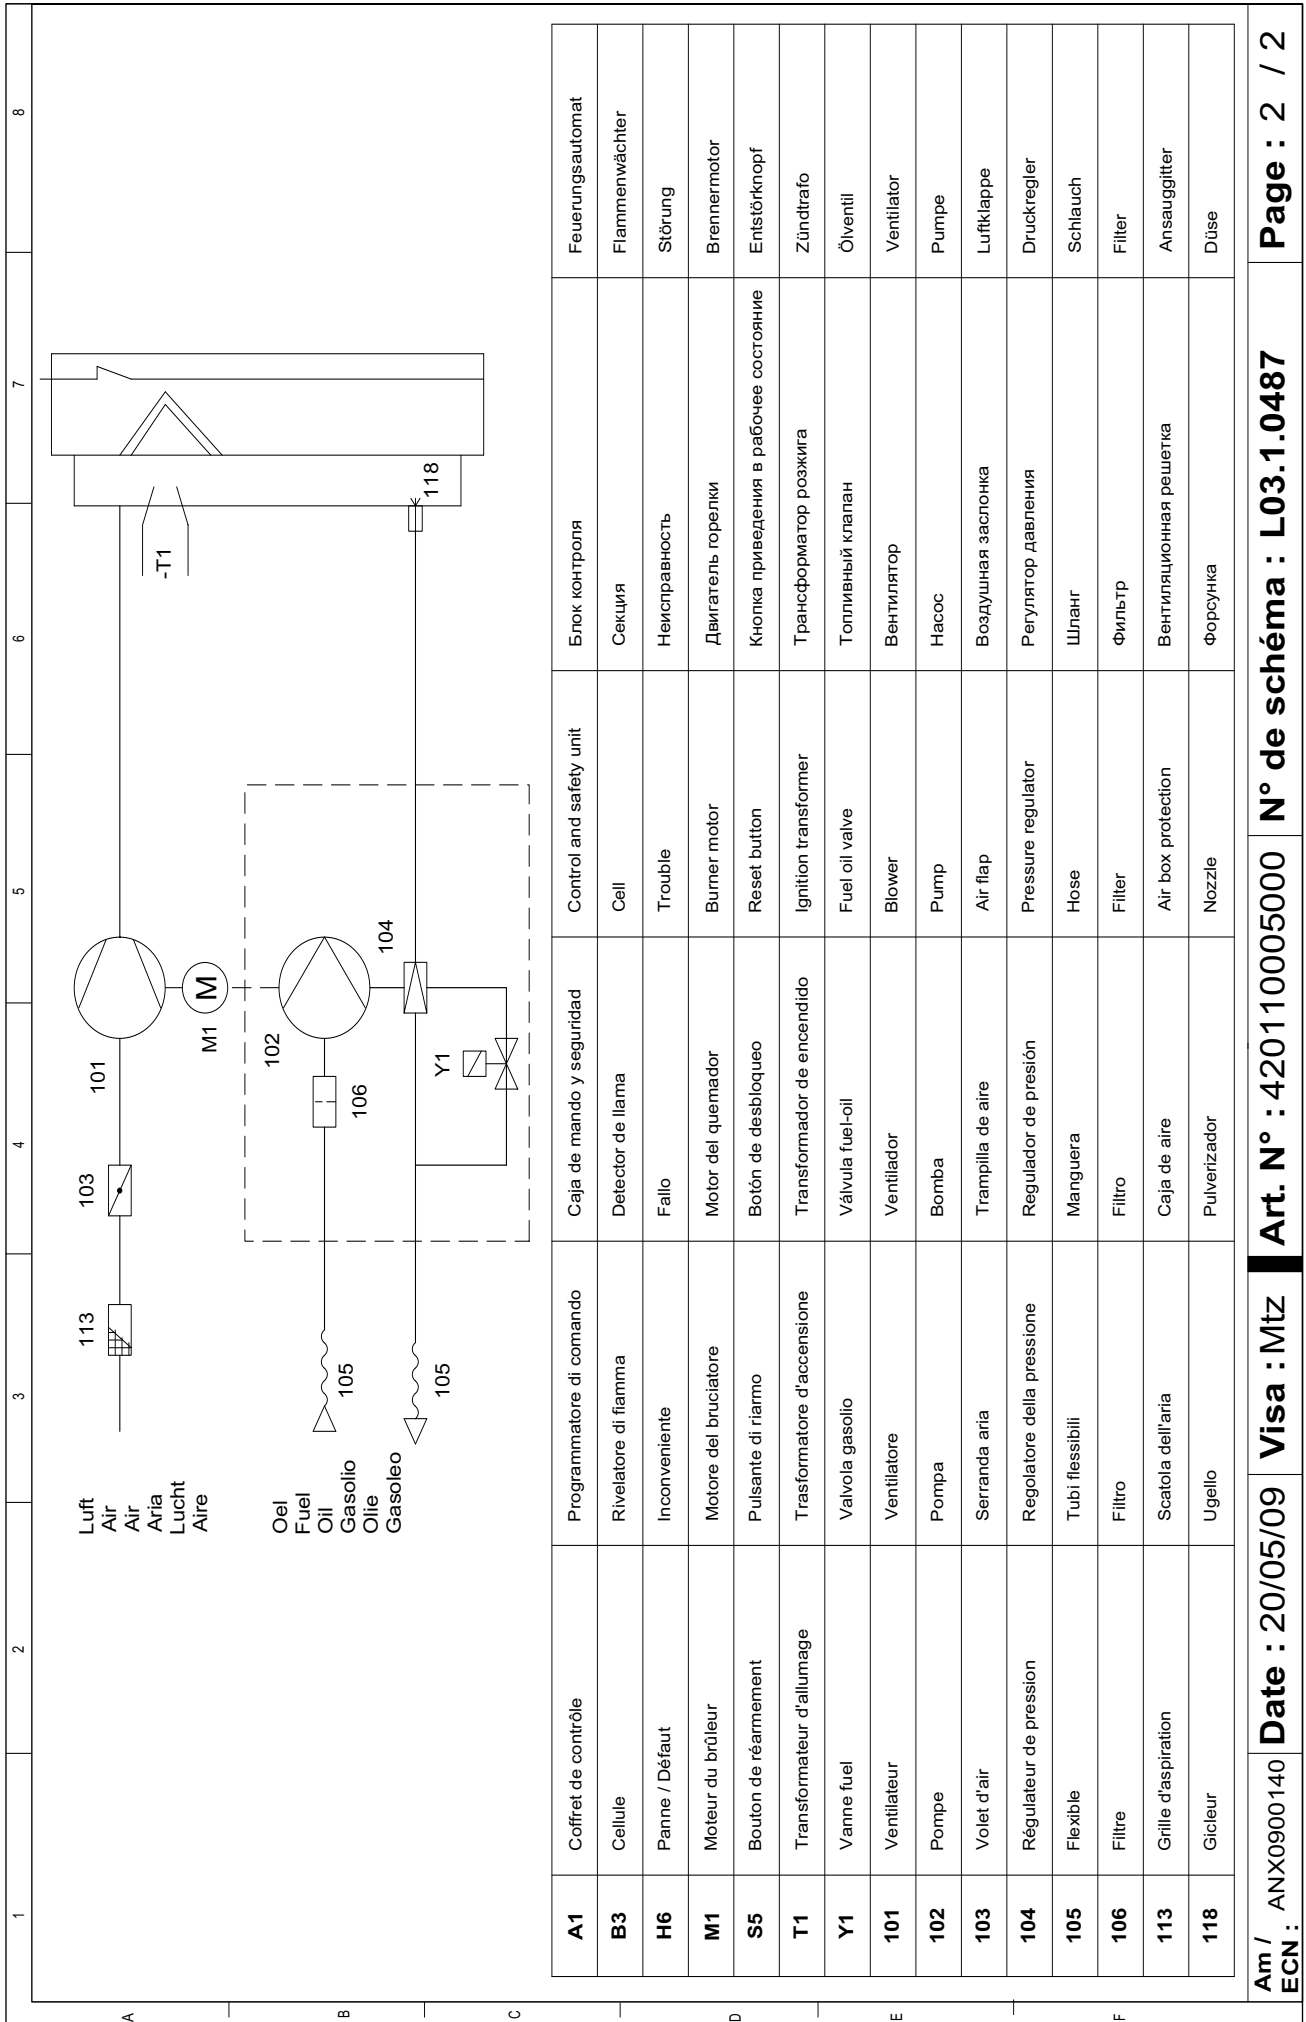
1 2 3 4 5 6 7 8

A B C D E F

Luft
Air
Air
Aria
Lucht
Aire

Oel
Fuel
Oil
Gasolio
Olie
Gasoleo

113
103
101
M1
M
102
106
104
Y1
105
105
-T1
118

| | | | | | | |
|---|---|---|---|---|---|---|
| A1 | Coffret de contrôle | Programmatore di comando | Caja de mando y seguridad | Control and safety unit | Блок контроля | Feuerungsautomat |
| B3 | Cellule | Rivelatore di fiamma | Detector de llama | Cell | Секция | Flammenwächter |
| H6 | Panne / Défaut | Inconveniente | Fallo | Trouble | Неисправность | Störung |
| M1 | Moteur du brûleur | Motore del bruciatore | Motor del quemador | Burner motor | Двигатель горелки | Brennermotor |
| S5 | Bouton de réarmement | Pulsante di riarmo | Botón de desbloqueo | Reset button | Кнопка приведения в рабочее состояние | Entstörknopf |
| T1 | Transformateur d'allumage | Trasformatore d'accensione | Transformador de encendido | Ignition transformer | Трансформатор розжига | Zündtrafo |
| Y1 | Vanne fuel | Valvola gasolio | Válvula fuel-oil | Fuel oil valve | Топливный клапан | Ölventil |
| 101 | Ventilateur | Ventilatore | Ventilador | Blower | Вентилятор | Ventilator |
| 102 | Pompe | Pompa | Bomba | Pump | Насос | Pumpe |
| 103 | Volet d'air | Serranda aria | Trampilla de aire | Air flap | Воздушная заслонка | Luftklappe |
| 104 | Régulateur de pression | Regolatore della pressione | Regulador de presión | Pressure regulator | Регулятор давления | Druckregler |
| 105 | Flexible | Tubi flessibili | Manguera | Hose | Шланг | Schlauch |
| 106 | Filtre | Filtro | Filtro | Filter | Фильтр | Filter |
| 113 | Grille d'aspiration | Scatola dell'aria | Caja de aire | Air box protection | Вентиляционная решетка | Ansauggitter |
| 118 | Gicleur | Ugello | Pulverizador | Nozzle | Форсунка | Düse |

Am / ECN : ANX0900140 | Date : 20/05/09 | Visa : Mtz | Art. N° : 420110005000 | N° de schéma : L03.1.0487 | Page : 2 / 2